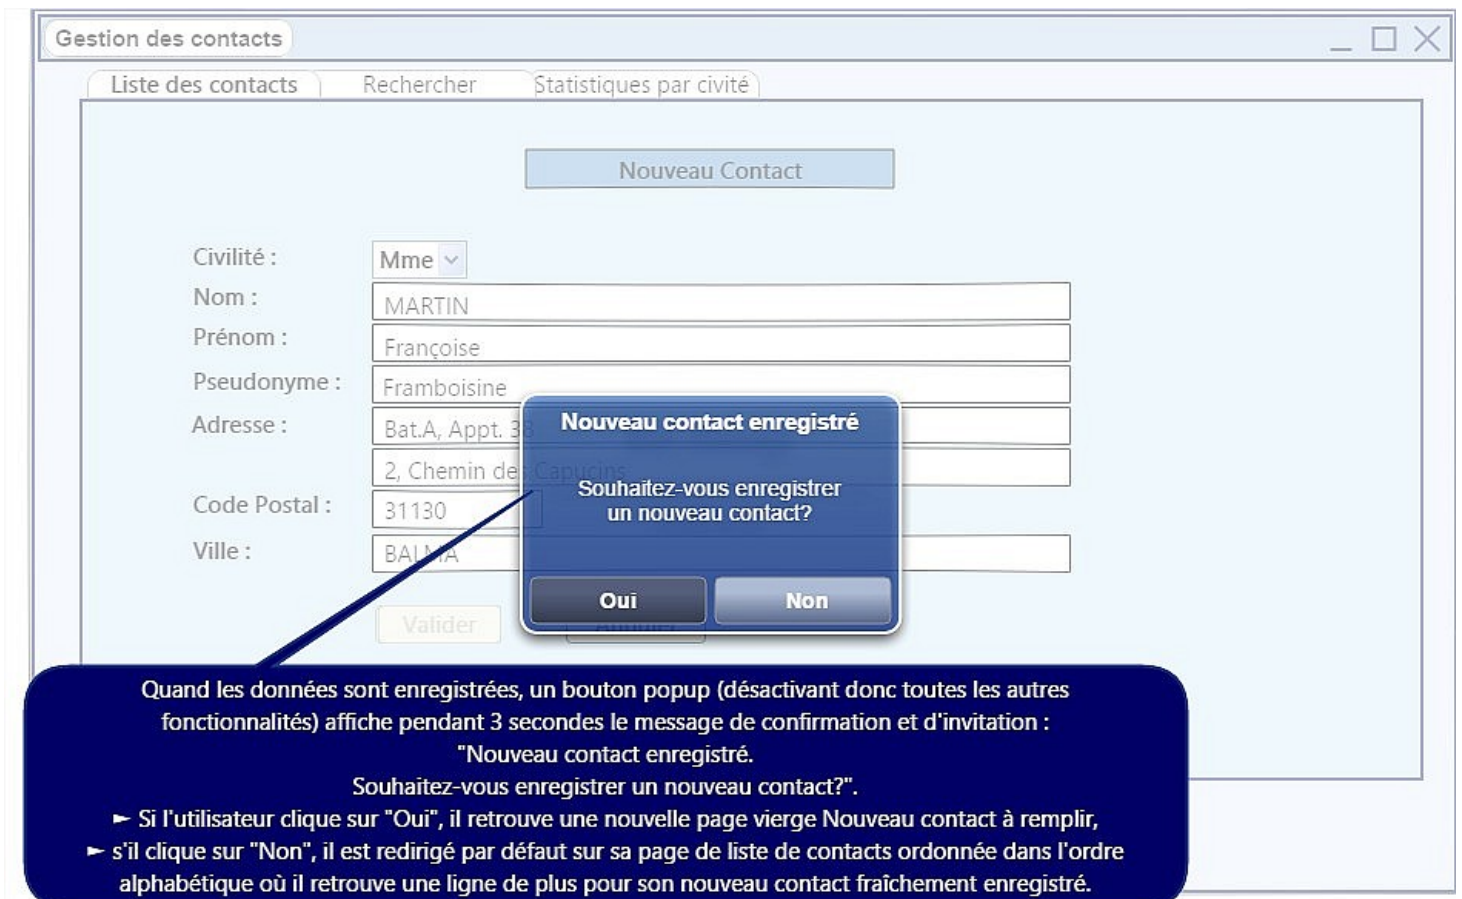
Gestion des contacts

Liste des contacts Rechercher Statistiques par civité

Nouveau Contact

Civilité : Mme

Nom : MARTIN

Prénom : Françoise

Pseudonyme : Framboisine

Adresse : Bat.A, Appt. 3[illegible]

2, Chemin de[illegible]

Code Postal : 31130

Ville : BA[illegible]A

Valider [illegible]

Nouveau contact enregistré

Souhaitez-vous enregistrer un nouveau contact?

Oui Non

Quand les données sont enregistrées, un bouton popup (désactivant donc toutes les autres fonctionnalités) affiche pendant 3 secondes le message de confirmation et d'invitation : "Nouveau contact enregistré. Souhaitez-vous enregistrer un nouveau contact?".
► Si l'utilisateur clique sur "Oui", il retrouve une nouvelle page vierge Nouveau contact à remplir,
► s'il clique sur "Non", il est redirigé par défaut sur sa page de liste de contacts ordonnée dans l'ordre alphabétique où il retrouve une ligne de plus pour son nouveau contact fraîchement enregistré.